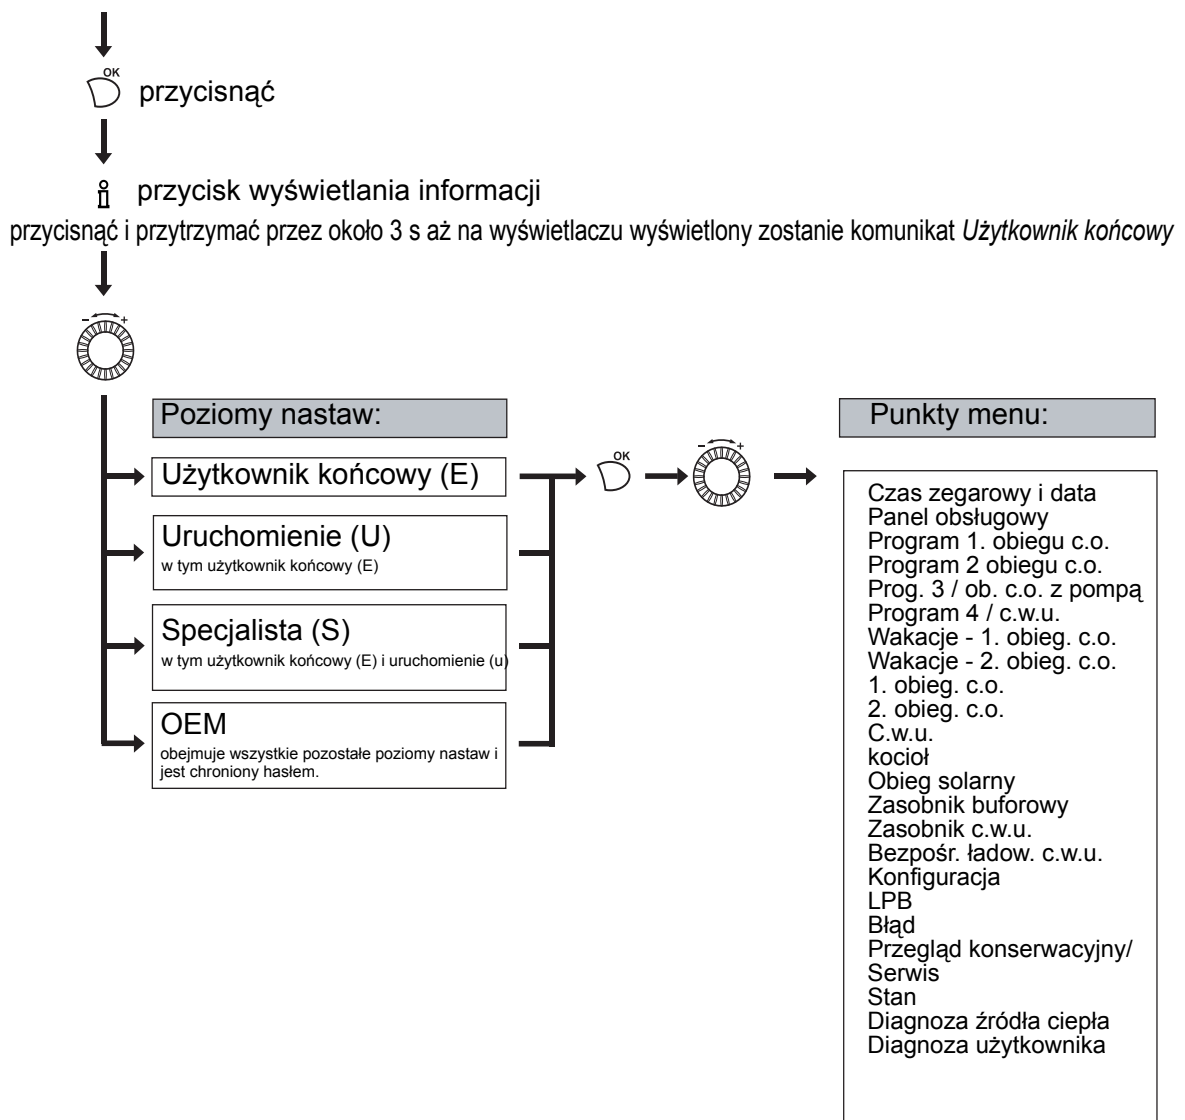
OK
przycisnąć

przycisk wyświetlania informacji

przycisnąć i przytrzymać przez około 3 s aż na wyświetlaczu wyświetlony zostanie komunikat *Użytkownik końcowy*

Poziomy nastaw:

Użytkownik końcowy (E)

Uruchomienie (U)
w tym użytkownik końcowy (E)

Specjalista (S)
w tym użytkownik końcowy (E) i uruchomienie (u)

OEM
obejmuje wszystkie pozostałe poziomy nastaw i jest chroniony hasłem.

OK

Punkty menu:

Czas zegarowy i data
Panel obsługowy
Program 1. obiegu c.o.
Program 2 obiegu c.o.
Prog. 3 / ob. c.o. z pompą
Program 4 / c.w.u.
Wakacje - 1. obieg. c.o.
Wakacje - 2. obieg. c.o.
1. obieg. c.o.
2. obieg. c.o.
C.w.u.
kocioł
Obieg solarny
Zasobnik buforowy
Zasobnik c.w.u.
Bezpośr. ładow. c.w.u.
Konfiguracja
LPB
Błąd
Przegląd konserwacyjny/ Serwis
Stan
Diagnoza źródła ciepła
Diagnoza użytkownika